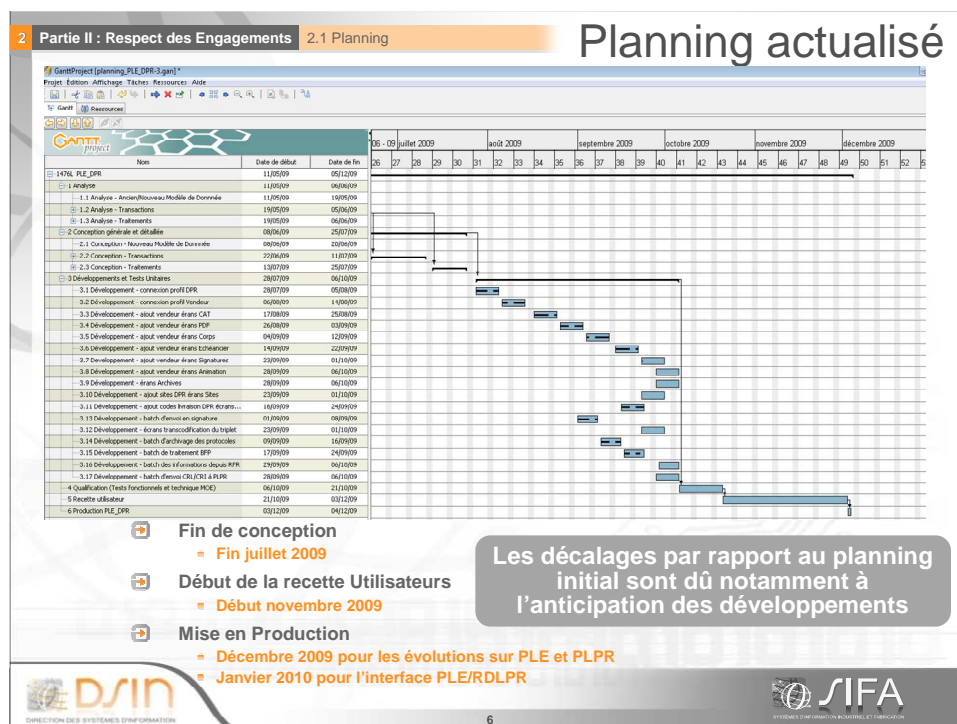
2 Partie II : Respect des Engagements 2.1 Planning

Planning actualisé

GanttProject [planning_PLE_DPR-3.gan] *
Projet Édition Affichage Tâches Ressources Aide

Gantt Ressources

GANTT project

| Nom | Date de début | Date de fin |
|---|---|---|
| 1476L PLE_DPR | 11/05/09 | 05/12/09 |
| 1 Analyse | 11/05/09 | 06/06/09 |
| 1.1 Analyse - Ancien/Nouveau Modèle de Donnnée | 11/05/09 | 19/05/09 |
| 1.2 Analyse - Transactions | 19/05/09 | 05/06/09 |
| 1.3 Analyse - Traitements | 19/05/09 | 06/06/09 |
| 2 Conception générale et détaillée | 08/06/09 | 25/07/09 |
| 2.1 Conception - Nouveau Modèle de Donnée | 08/06/09 | 20/06/09 |
| 2.2 Conception - Transactions | 22/06/09 | 11/07/09 |
| 2.3 Conception - Traitements | 13/07/09 | 25/07/09 |
| 3 Développements et Tests Unitaires | 28/07/09 | 06/10/09 |
| 3.1 Développement - connexion profil DPR | 28/07/09 | 05/08/09 |
| 3.2 Développement - connexion profil Vendeur | 06/08/09 | 14/08/09 |
| 3.3 Développement - ajout vendeur érans CAT | 17/08/09 | 25/08/09 |
| 3.4 Développement - ajout vendeur érans PDF | 26/08/09 | 03/09/09 |
| 3.5 Développement - ajout vendeur érans Corps | 04/09/09 | 12/09/09 |
| 3.6 Développement - ajout vendeur érans Echéancier | 14/09/09 | 22/09/09 |
| 3.7 Développement - ajout vendeur érans Signatures | 23/09/09 | 01/10/09 |
| 3.8 Développement - ajout vendeur érans Animation | 28/09/09 | 06/10/09 |
| 3.9 Développement - érans Archives | 28/09/09 | 06/10/09 |
| 3.10 Développement - ajout sites DPR érans Sites | 23/09/09 | 01/10/09 |
| 3.11 Développement - ajout codes livraison DPR écrans... | 16/09/09 | 24/09/09 |
| 3.12 Développement - batch d'envoi en signature | 01/09/09 | 08/09/09 |
| 3.12 Développement - écrans transcodification du triplet | 23/09/09 | 01/10/09 |
| 3.14 Développement - batch d'archivage des protocoles | 09/09/09 | 16/09/09 |
| 3.15 Développement - batch de traitement BFP | 17/09/09 | 24/09/09 |
| 3.16 Développement - batch des informations depuis RFR | 29/09/09 | 06/10/09 |
| 3.17 Développement - batch d'envoi CRL/CRI à PLPR | 28/09/09 | 06/10/09 |
| 4 Qualification (Tests fonctionnels et technique MOE) | 06/10/09 | 21/10/09 |
| 5 Recette utilisateur | 21/10/09 | 03/12/09 |
| 6 Production PLE_DPR | 03/12/09 | 04/12/09 |

06 - 09 juillet 2009 | août 2009 | septembre 2009 | octobre 2009 | novembre 2009 | décembre 2009
26 27 28 29 30 31 32 33 34 35 36 37 38 39 40 41 42 43 44 45 46 47 48 49 50 51 52

Fin de conception
Fin juillet 2009
Début de la recette Utilisateurs
Début novembre 2009
Mise en Production
Décembre 2009 pour les évolutions sur PLE et PLPR
Janvier 2010 pour l'interface PLE/RDLPR

Les décalages par rapport au planning initial sont dû notamment à l'anticipation des développements

DSIN
DIRECTION DES SYSTÈMES D'INFORMATION
6
SIFA
SYSTÈMES D'INFORMATION INDUSTRIELLE ET FABRICATION